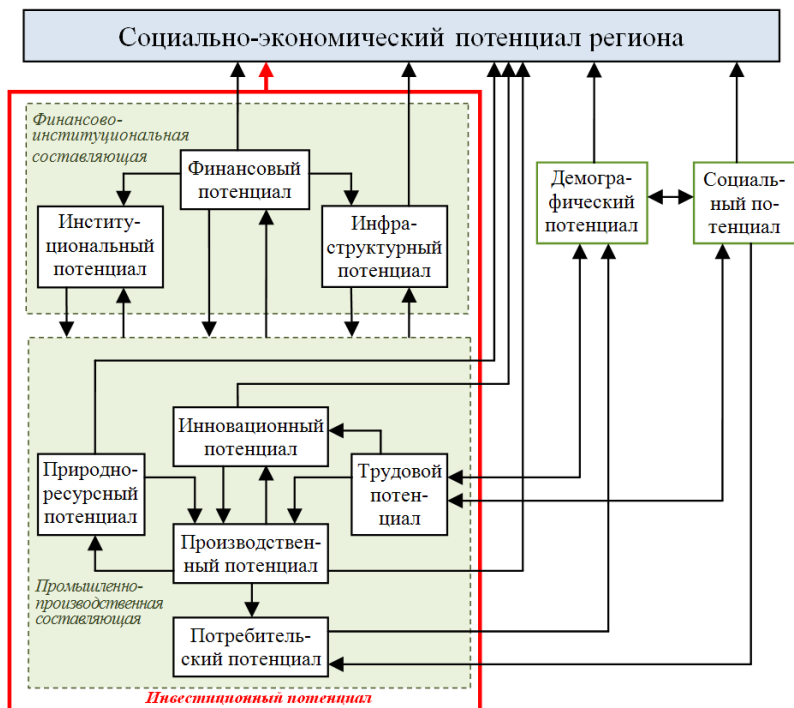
Социально-экономический потенциал региона

Финансово-институциональная составляющая

Финансовый потенциал

Институциональный потенциал

Инфраструктурный потенциал

Демографический потенциал

Социальный потенциал

Инновационный потенциал

Природно-ресурсный потенциал

Трудовой потенциал

Производственный потенциал

Промышленно-производственная составляющая

Потребительский потенциал

Инвестиционный потенциал